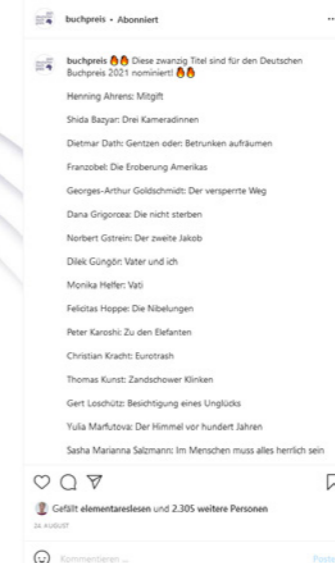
buchpreis • Abonniert

buchpreis 🔥🔥 Diese zwanzig Titel sind für den Deutschen Buchpreis 2021 nominiert! 🔥🔥

Henning Ahrens: Mitgift

Shida Bazyar: Drei Kameradinnen

Dietmar Dath: Gentzen oder: Betrunken aufräumen

Franzobel: Die Eroberung Amerikas

Georges-Arthur Goldschmidt: Der versperrte Weg

Dana Grigorcea: Die nicht sterben

Norbert Gstrein: Der zweite Jakob

Dilek Güngör: Vater und ich

Monika Helfer: Vati

Felicitas Hoppe: Die Nibelungen

Peter Karoshi: Zu den Elefanten

Christian Kracht: Eurotrash

Thomas Kunst: Zandschower Klinken

Gert Loschütz: Besichtigung eines Unglücks

Yulia Marfutova: Der Himmel vor hundert Jahren

Sasha Marianna Salzmann: Im Menschen muss alles herrlich sein

Gefällt elementareslesen und 2.305 weitere Personen

24. AUGUST

Kommentieren ...

Posten